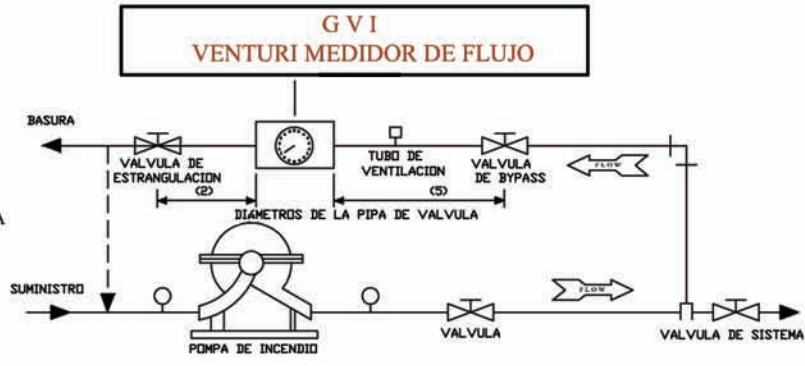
G V I
VENTURI MEDIDOR DE FLUJO

BASURA

VALVULA DE ESTRANGULACION

(2)

TUBO DE VENTILACION

(5)

VALVULA DE BYPASS

FLOW

DIAMETROS DE LA PIPA DE VALVULA

A

SUMINISTRO

FLOW

POMPA DE INCENDIO

VALVULA

VALVULA DE SISTEMA